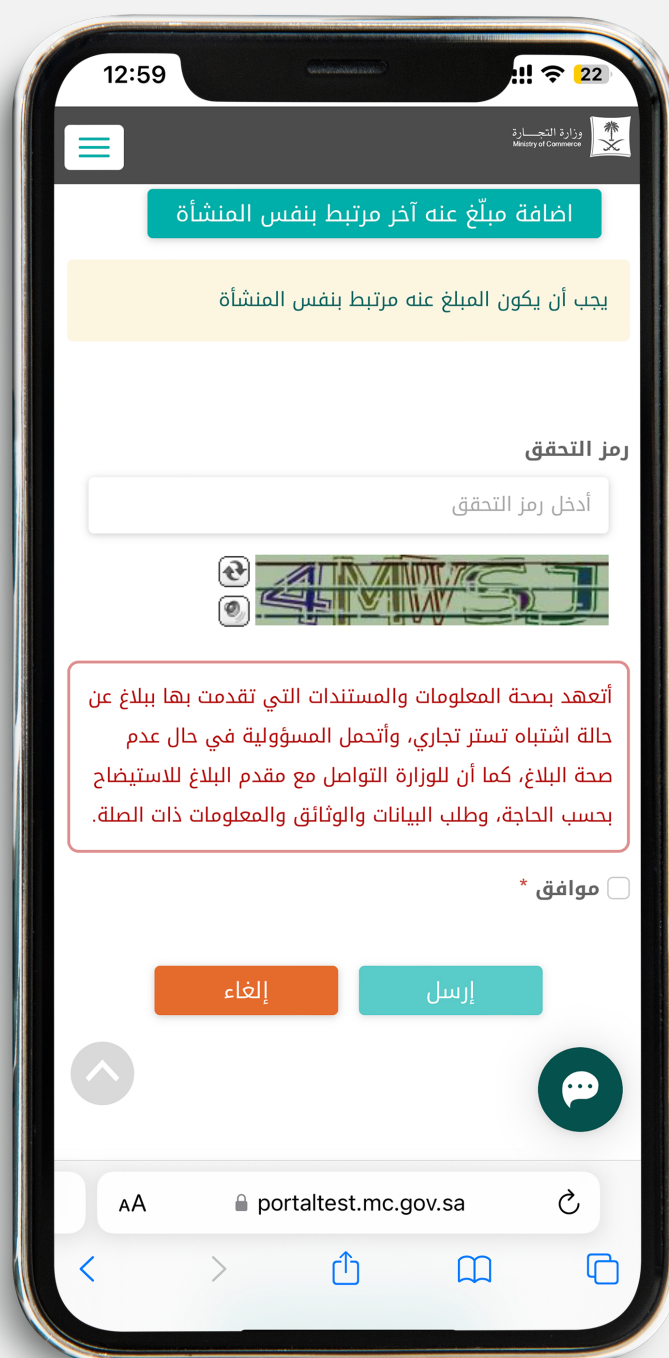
12:59

22

وزارة التجارة
Ministry of Commerce

اضافة مبلّغ عنه آخر مرتبط بنفس المنشأة

يجب أن يكون المبلغ عنه مرتبط بنفس المنشأة

رمز التحقق

أدخل رمز التحقق

4MWSJ

أتعهد بصحة المعلومات والمستندات التي تقدمت بها ببلاغ عن حالة اشتباه تستر تجاري، وأتحمل المسؤولية في حال عدم صحة البلاغ، كما أن للوزارة التواصل مع مقدم البلاغ للاستيضاح بحسب الحاجة، وطلب البيانات والوثائق والمعلومات ذات الصلة.

موافق *

إلغاء

إرسل

AA portaltest.mc.gov.sa